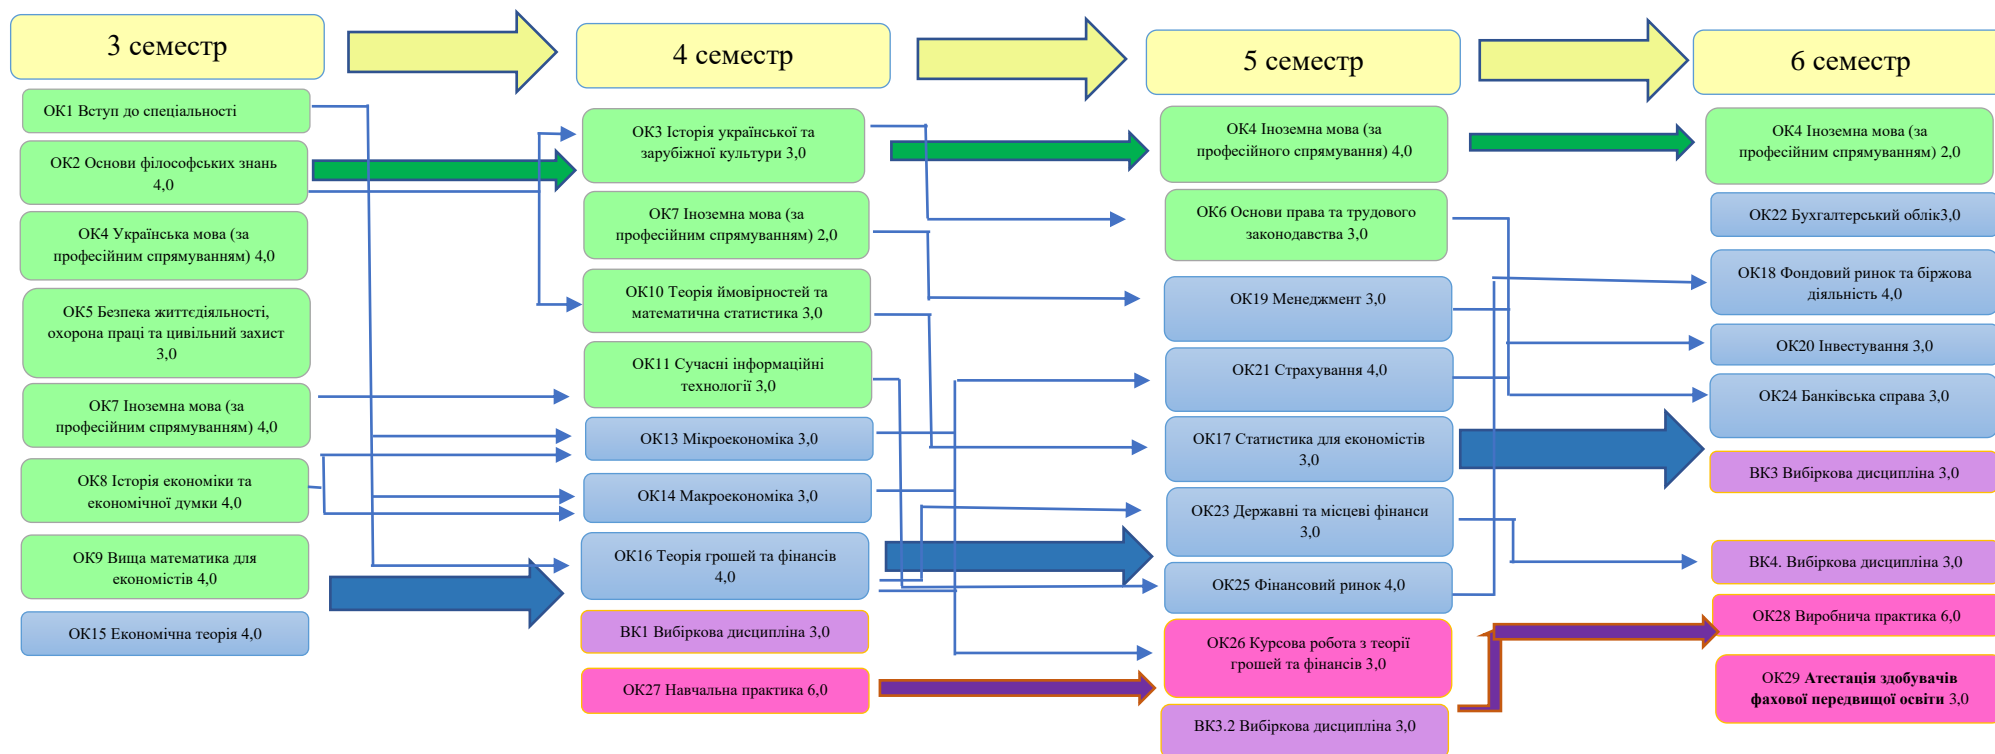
3 семестр

ОК1 Вступ до спеціальності

ОК2 Основи філософських знань 4,0

ОК4 Українська мова (за професійним спрямуванням) 4,0

ОК5 Безпека життєдіяльності, охорона праці та цивільний захист 3,0

ОК7 Іноземна мова (за професійним спрямуванням) 4,0

ОК8 Історія економіки та економічної думки 4,0

ОК9 Вища математика для економістів 4,0

ОК15 Економічна теорія 4,0

4 семестр

ОК3 Історія української та зарубіжної культури 3,0

ОК7 Іноземна мова (за професійним спрямуванням) 2,0

ОК10 Теорія ймовірностей та математична статистика 3,0

ОК11 Сучасні інформаційні технології 3,0

ОК13 Мікроекономіка 3,0

ОК14 Макроекономіка 3,0

ОК16 Теорія грошей та фінансів 4,0

ВК1 Вибіркова дисципліна 3,0

ОК27 Навчальна практика 6,0

5 семестр

ОК4 Іноземна мова (за професійного спрямування) 4,0

ОК6 Основи права та трудового законодавства 3,0

ОК19 Менеджмент 3,0

ОК21 Страхування 4,0

ОК17 Статистика для економістів 3,0

ОК23 Державні та місцеві фінанси 3,0

ОК25 Фінансовий ринок 4,0

ОК26 Курсова робота з теорії грошей та фінансів 3,0

ВК3.2 Вибіркова дисципліна 3,0

6 семестр

ОК4 Іноземна мова (за професійним спрямуванням) 2,0

ОК22 Бухгалтерський облік3,0

ОК18 Фондовий ринок та біржова діяльність 4,0

ОК20 Інвестування 3,0

ОК24 Банківська справа 3,0

ВК3 Вибіркова дисципліна 3,0

ВК4. Вибіркова дисципліна 3,0

ОК28 Виробнича практика 6,0

ОК29 Атестація здобувачів фахової передвищої освіти 3,0